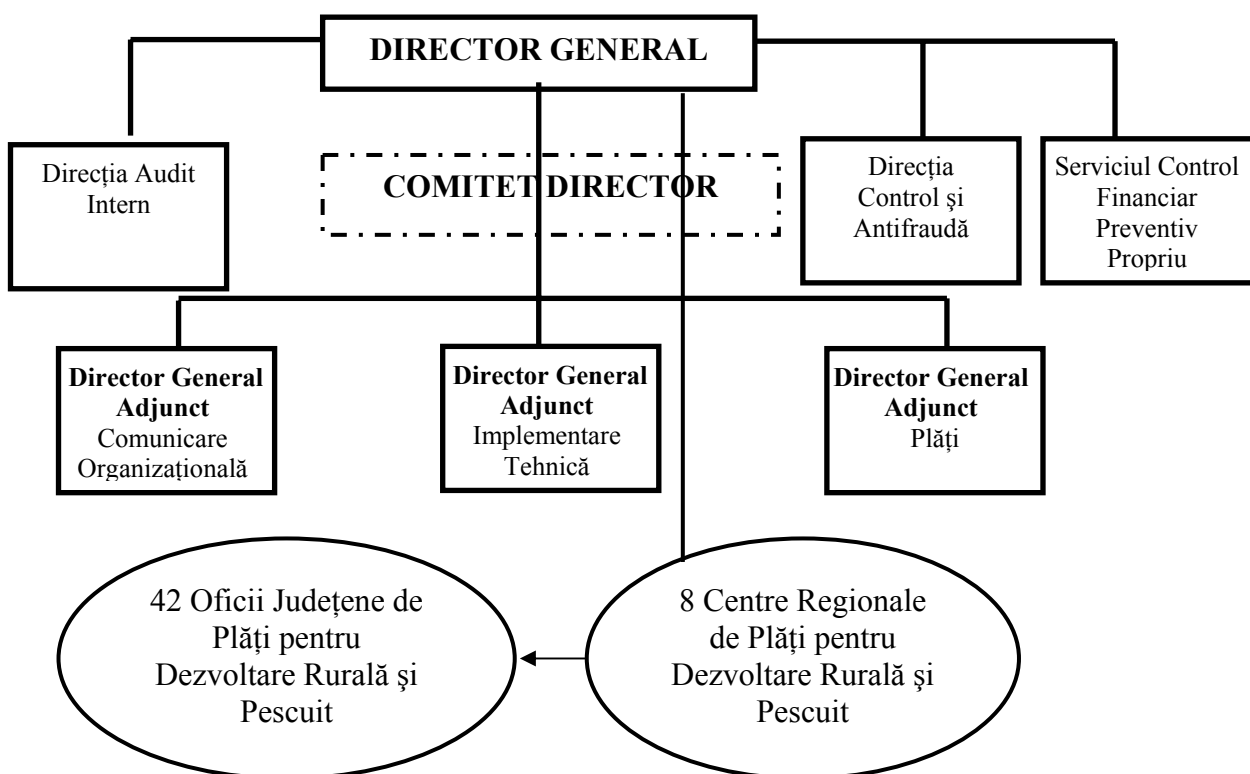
DIRECTOR GENERAL

Direcția Audit Intern

COMITET DIRECTOR

Direcția Control și Antifraudă

Serviciul Control Financiar Preventiv Propriu

**Director General Adjunct** Comunicare Organizațională

**Director General Adjunct** Implementare Tehnică

**Director General Adjunct** Plăți

42 Oficii Județene de Plăți pentru Dezvoltare Rurală și Pescuit

8 Centre Regionale de Plăți pentru Dezvoltare Rurală și Pescuit